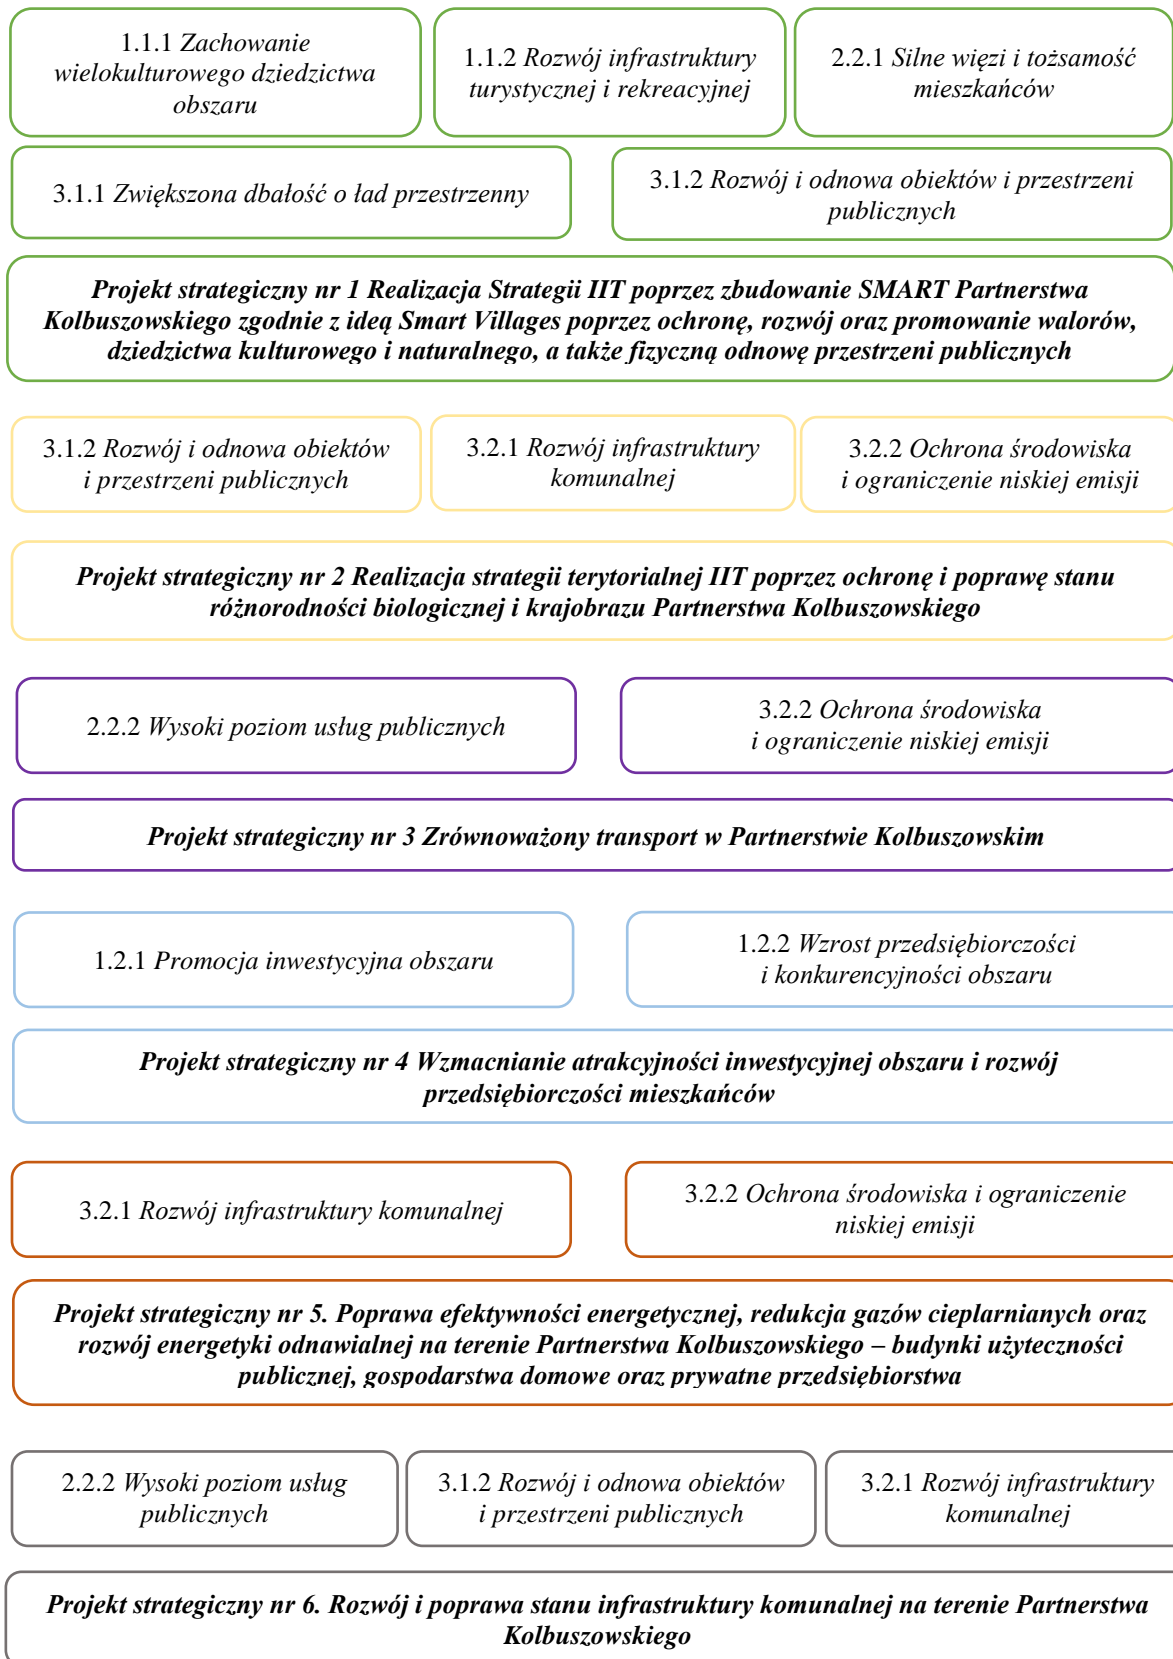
1.1.1 Zachowanie wielokulturowego dziedzictwa obszaru

1.1.2 Rozwój infrastruktury turystycznej i rekreacyjnej

2.2.1 Silne więzi i tożsamość mieszkańców

3.1.1 Zwiększona dbałość o ład przestrzenny

3.1.2 Rozwój i odnowa obiektów i przestrzeni publicznych

Projekt strategiczny nr 1 Realizacja Strategii IIT poprzez zbudowanie SMART Partnerstwa Kolbuszowskiego zgodnie z ideą Smart Villages poprzez ochronę, rozwój oraz promowanie walorów, dziedzictwa kulturowego i naturalnego, a także fizyczną odnowę przestrzeni publicznych

3.1.2 Rozwój i odnowa obiektów i przestrzeni publicznych

3.2.1 Rozwój infrastruktury komunalnej

3.2.2 Ochrona środowiska i ograniczenie niskiej emisji

Projekt strategiczny nr 2 Realizacja strategii terytorialnej IIT poprzez ochronę i poprawę stanu różnorodności biologicznej i krajobrazu Partnerstwa Kolbuszowskiego

2.2.2 Wysoki poziom usług publicznych

3.2.2 Ochrona środowiska i ograniczenie niskiej emisji

Projekt strategiczny nr 3 Zrównoważony transport w Partnerstwie Kolbuszowskim

1.2.1 Promocja inwestycyjna obszaru

1.2.2 Wzrost przedsiębiorczości i konkurencyjności obszaru

Projekt strategiczny nr 4 Wzmacnianie atrakcyjności inwestycyjnej obszaru i rozwój przedsiębiorczości mieszkańców

3.2.1 Rozwój infrastruktury komunalnej

3.2.2 Ochrona środowiska i ograniczenie niskiej emisji

Projekt strategiczny nr 5. Poprawa efektywności energetycznej, redukcja gazów cieplarnianych oraz rozwój energetyki odnawialnej na terenie Partnerstwa Kolbuszowskiego – budynki użyteczności publicznej, gospodarstwa domowe oraz prywatne przedsiębiorstwa

2.2.2 Wysoki poziom usług publicznych

3.1.2 Rozwój i odnowa obiektów i przestrzeni publicznych

3.2.1 Rozwój infrastruktury komunalnej

Projekt strategiczny nr 6. Rozwój i poprawa stanu infrastruktury komunalnej na terenie Partnerstwa Kolbuszowskiego